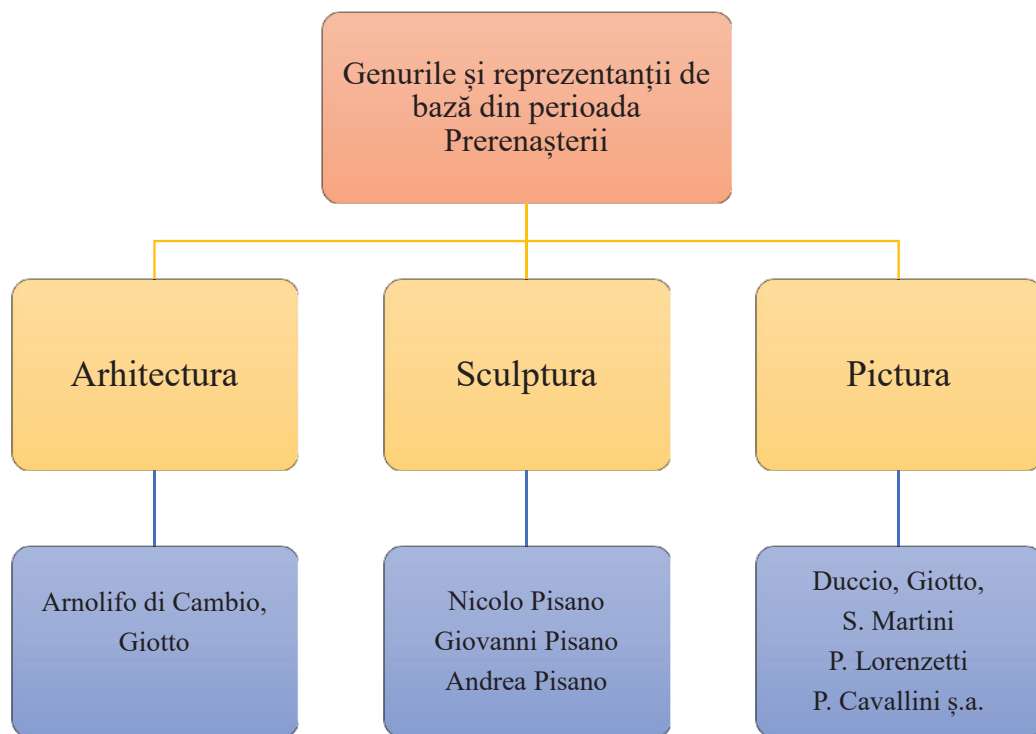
Genurile și reprezentanții de bază din perioada Prerenașterii

Arhitectura

Sculptura

Pictura

Arnolifo di Cambio, Giotto

Nicolo Pisano
Giovanni Pisano
Andrea Pisano

Duccio, Giotto,
S. Martini
P. Lorenzetti
P. Cavallini ș.a.